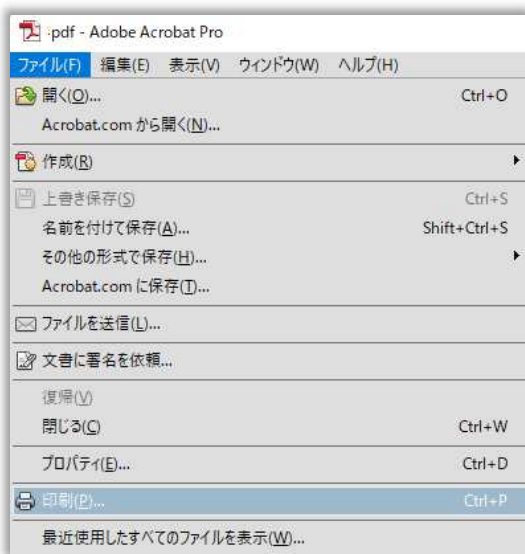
:pdf - Adobe Acrobat Pro

ファイル(F) 編集(E) 表示(V) ウィンドウ(W) ヘルプ(H)

開く(O)... Ctrl+O
Acrobat.com から開く(N)...
作成(R)
上書き保存(S) Ctrl+S
名前を付けて保存(A)... Shift+Ctrl+S
その他の形式で保存(H)...
Acrobat.com に保存(T)...
ファイルを送信(L)...
文書に署名を依頼...
復帰(V)
閉じる(C) Ctrl+W
プロパティ(E)... Ctrl+D
印刷(P)... Ctrl+P
最近使用したすべてのファイルを表示(W)...